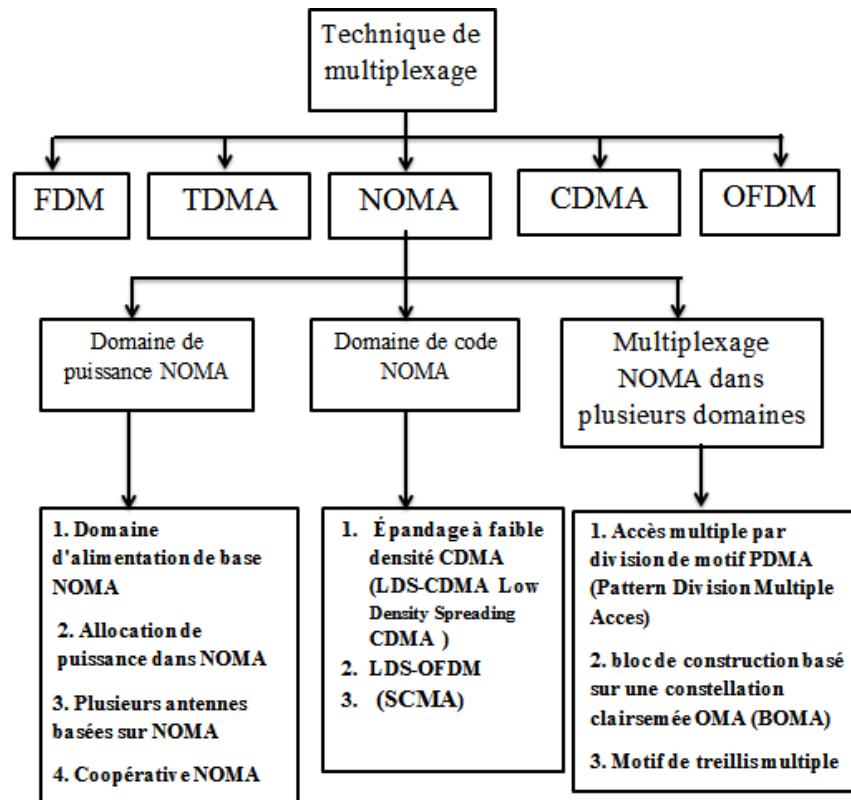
Technique de multiplexage

FDM

TDMA

NOMA

CDMA

OFDM

Domaine de puissance NOMA

Domaine de code NOMA

Multiplexage NOMA dans plusieurs domaines

1. Domaine d'alimentation de base NOMA

2. Allocation de puissance dans NOMA

3. Plusieurs antennes basées sur NOMA

4. Coopérative NOMA

1. Épandage à faible densité CDMA (LDS-CDMA Low Density Spreading CDMA )

2. LDS-OFDM

3. (SCMA)

1. Accès multiple par division de motif PDMA (Pattern Division Multiple Acces)

2. bloc de construction basé sur une constellation clairsemée OMA (BOMA)

3. Motif de treillis multiple